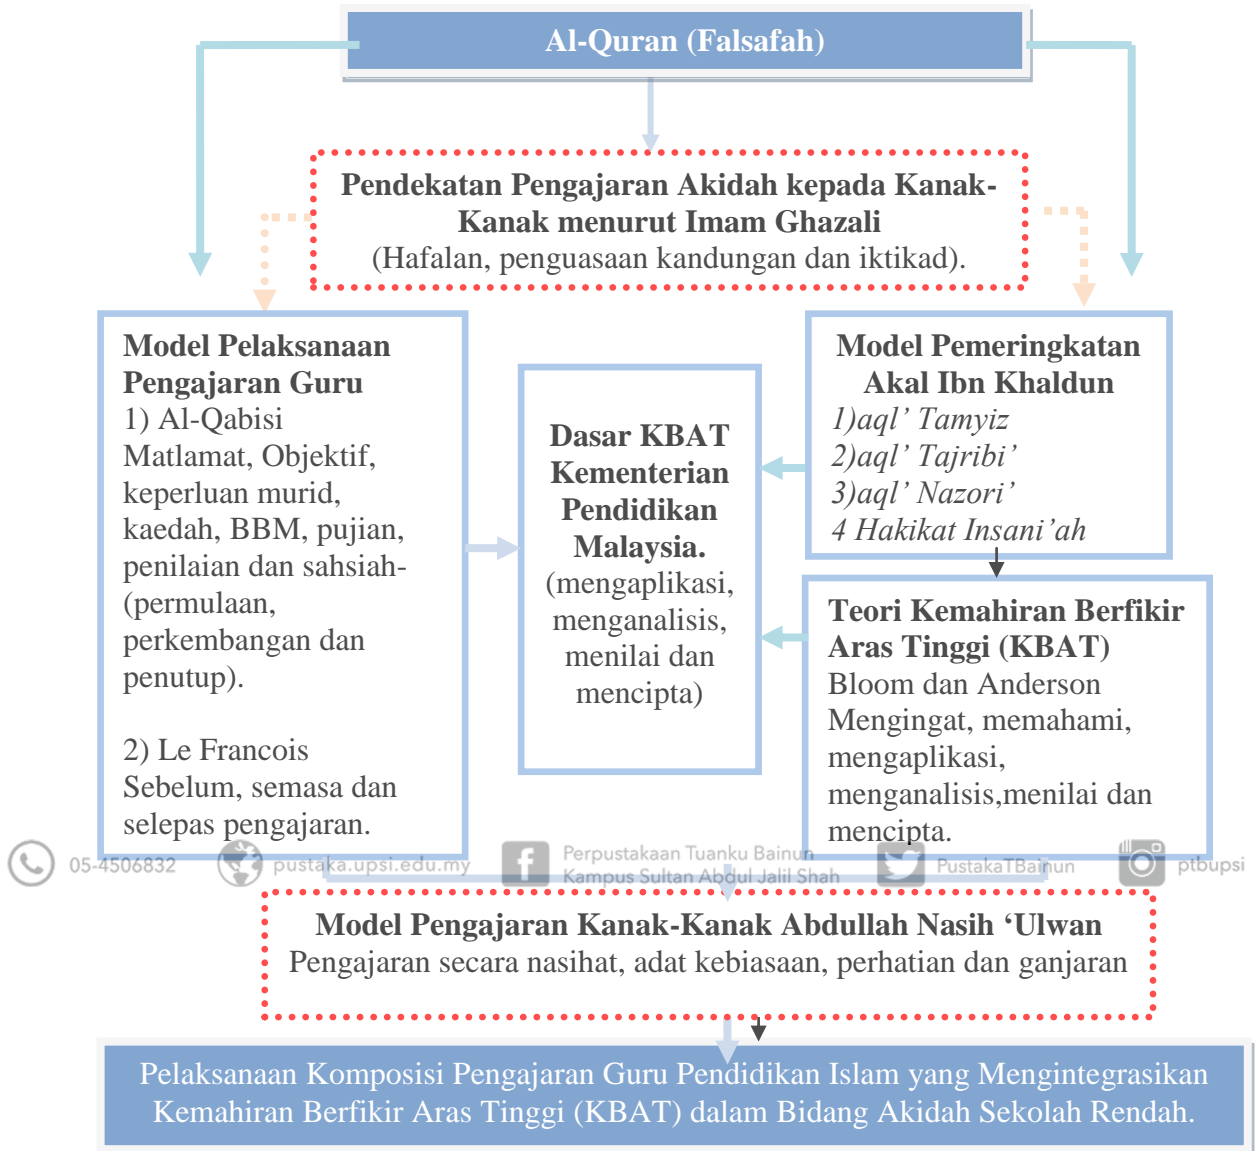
Al-Quran (Falsafah)

Pendekatan Pengajaran Akidah kepada Kanak-Kanak menurut Imam Ghazali
(Hafalan, penguasaan kandungan dan iktikad).

Model Pelaksanaan Pengajaran Guru
1) Al-Qabisi
Matlamat, Objektif, keperluan murid, kaedah, BBM, pujian, penilaian dan sahsiah-(permulaan, perkembangan dan penutup).

2) Le Francois
Sebelum, semasa dan selepas pengajaran.

Dasar KBAT Kementerian Pendidikan Malaysia.
(mengaplikasi, menganalisis, menilai dan mencipta)

Model Pemeringkatan Akal Ibn Khaldun
1)aql' Tamyiz
2)aql' Tajribi'
3)aql' Nazori'
4 Hakikat Insani'ah

Teori Kemahiran Berfikir Aras Tinggi (KBAT)
Bloom dan Anderson
Mengingat, memahami, mengaplikasi, menganalisis,menilai dan mencipta.

05-4506832 pustaka.upsi.edu.my Perpustakaan Tuanku Bainun Kampus Sultan Abdul Jalil Shah PustakaTBainun ptbupsi

Model Pengajaran Kanak-Kanak Abdullah Nasih 'Ulwan
Pengajaran secara nasihat, adat kebiasaan, perhatian dan ganjaran

Pelaksanaan Komposisi Pengajaran Guru Pendidikan Islam yang Mengintegrasikan Kemahiran Berfikir Aras Tinggi (KBAT) dalam Bidang Akidah Sekolah Rendah.